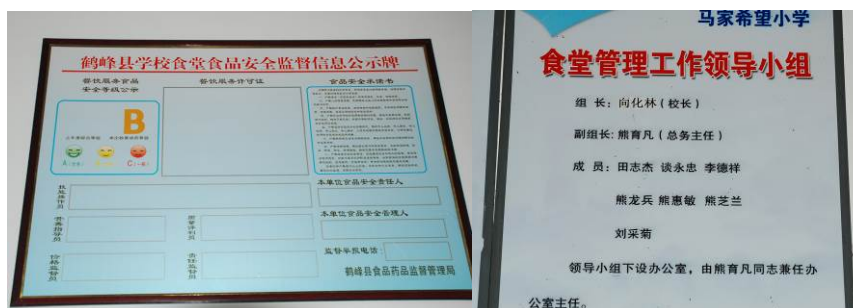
鹤峰县学校食堂食品安全监督信息公示牌

餐饮服务食品安全等级公示

B

A（优秀） B（良好） C（一般）

餐饮服务许可证

食品安全承诺书

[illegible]

本单位食品安全责任人

本单位食品安全管理人

监督举报电话：

鹤峰县食品药品监督管理局

马家希望小学

食堂管理工作领导小组

组 长：向化林（校长）

副组长：熊育凡（总务主任）

成 员：田志杰 谈永忠 李德祥

熊龙兵 熊惠敏 熊芝兰

刘采菊

领导小组下设办公室，由熊育凡同志兼任办公室主任。